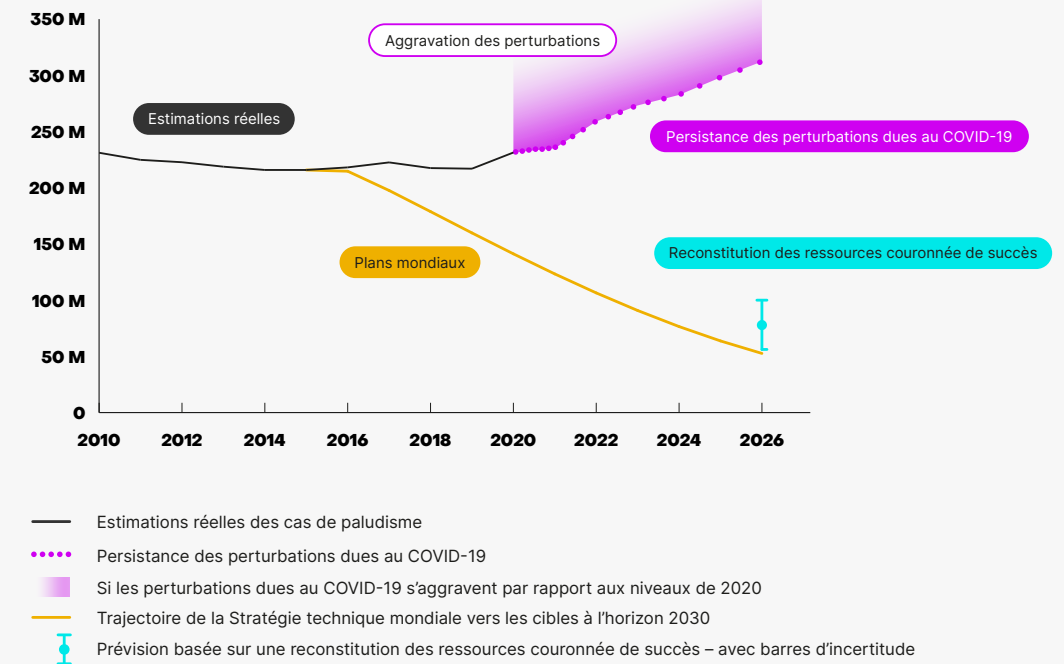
350 M
300 M
250 M
200 M
150 M
100 M
50 M
0

2010
2012
2014
2016
2018
2020
2022
2024
2026

Aggravation des perturbations

Estimations réelles

Persistance des perturbations dues au COVID-19

Plans mondiaux

Reconstitution des ressources couronnée de succès

Estimations réelles des cas de paludisme

Persistance des perturbations dues au COVID-19

Si les perturbations dues au COVID-19 s'aggravent par rapport aux niveaux de 2020

Trajectoire de la Stratégie technique mondiale vers les cibles à l'horizon 2030

Prévision basée sur une reconstitution des ressources couronnée de succès – avec barres d'incertitude